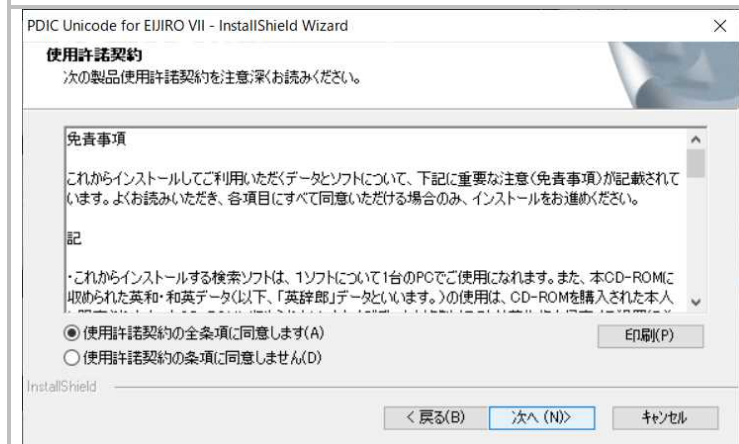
PDIC Unicode for EIJIRO VII - InstallShield Wizard

×

使用許諾契約

次の製品使用許諾契約を注意深くお読みください。

免責事項

これからインストールしてご利用いただくデータとソフトについて、下記に重要な注意(免責事項)が記載されています。よくお読みいただき、各項目にすべて同意いただける場合のみ、インストールをお進めください。

記

・これからインストールする検索ソフトは、1ソフトについて1台のPCでご使用になれます。また、本CD-ROMに収められた英和・和英データ(以下、「英辞郎」データといいます。)の使用は、CD-ROMを購入された本人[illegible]

◉ 使用許諾契約の全条項に同意します(A)

○ 使用許諾契約の条項に同意しません(D)

印刷(P)

InstallShield

< 戻る(B)

次へ (N)>

キャンセル